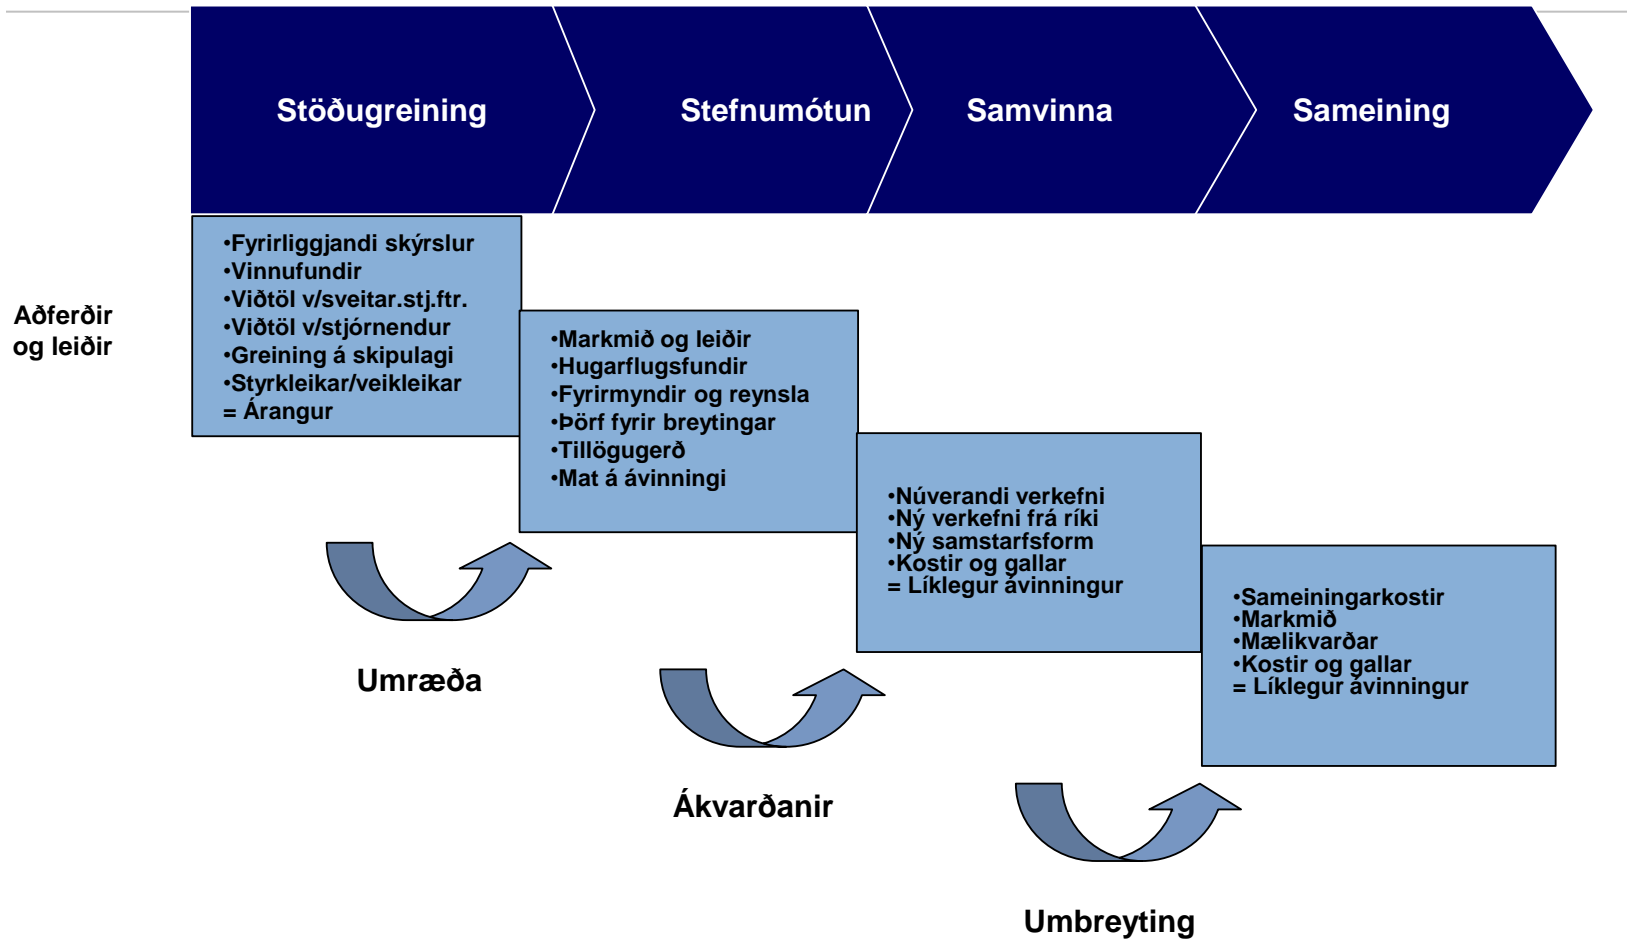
Stöðugreining

Stefnumótun

Samvinna

Sameining

Aðferðir og leiðir

•Fyrirliggjandi skýrslur
•Vinnufundir
•Viðtöl v/sveitar.stj.ftr.
•Viðtöl v/stjórnendur
•Greining á skipulagi
•Styrkleikar/veikleikar
= Árangur

•Markmið og leiðir
•Hugarflugsfundir
•Fyrirmyndir og reynsla
•Þörf fyrir breytingar
•Tillögugerð
•Mat á ávinningi

•Núverandi verkefni
•Ný verkefni frá ríki
•Ný samstarfsform
•Kostir og gallar
= Líklegur ávinningur

•Sameiningarkostir
•Markmið
•Mælikvarðar
•Kostir og gallar
= Líklegur ávinningur

Umræða

Ákvarðanir

Umbreyting